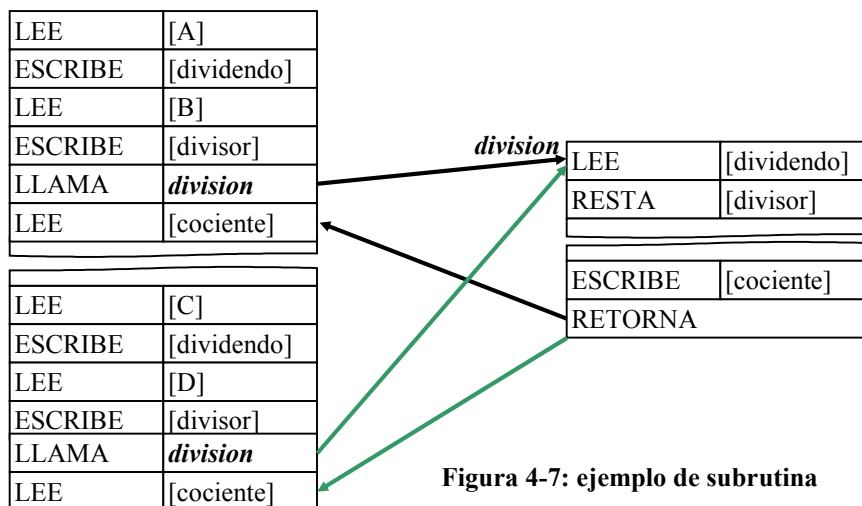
| LEE | [A] |
|---|---|
| ESCRIBE | [dividendo] |
| LEE | [B] |
| ESCRIBE | [divisor] |
| LLAMA | ***division*** |
| LEE | [cociente] |

| LEE | [C] |
|---|---|
| ESCRIBE | [dividendo] |
| LEE | [D] |
| ESCRIBE | [divisor] |
| LLAMA | ***division*** |
| LEE | [cociente] |

***division***

| LEE | [dividendo] |
|---|---|
| RESTA | [divisor] |

| ESCRIBE | [cociente] |
|---|---|
| RETORNA | |

**Figura 4-7: ejemplo de subrutina**